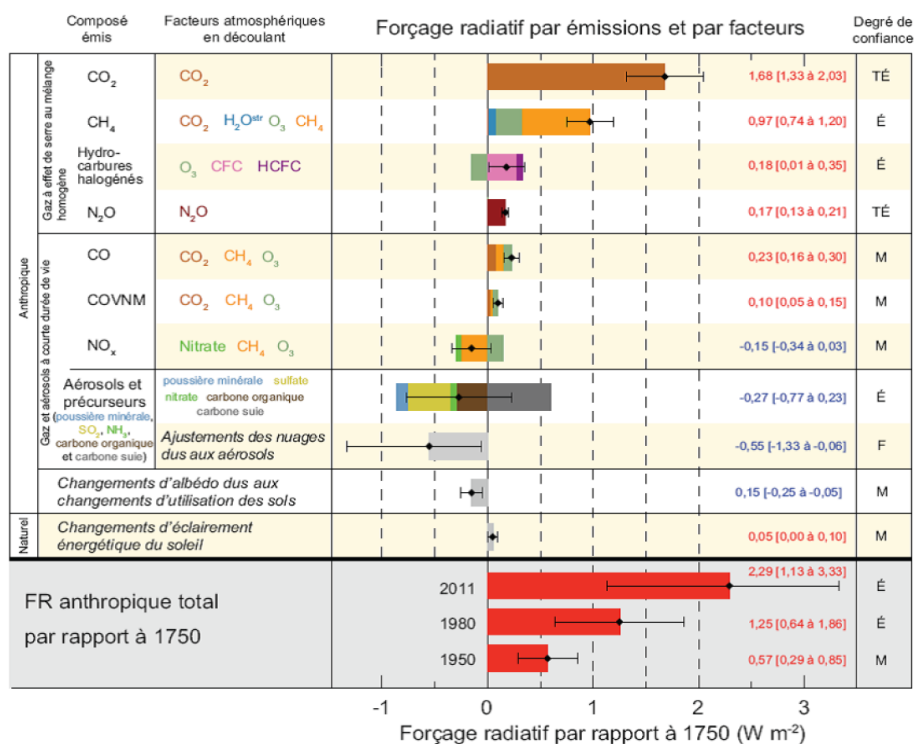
Composé émis | Facteurs atmosphériques en découlant | Forçage radiatif par émissions et par facteurs | Degré de confiance

Anthropique

Gaz à effet de serre au mélange homogène

| | | | |
|---|---|---|---|
| $CO_2$ | $CO_2$ | 1,68 [1,33 à 2,03] | TÉ |
| $CH_4$ | $CO_2$ $H_2O^{str}$ $O_3$ $CH_4$ | 0,97 [0,74 à 1,20] | É |
| Hydrocarbures halogénés | $O_3$ CFC HCFC | 0,18 [0,01 à 0,35] | É |
| $N_2O$ | $N_2O$ | 0,17 [0,13 à 0,21] | TÉ |

Gaz et aérosols à courte durée de vie

| | | | |
|---|---|---|---|
| CO | $CO_2$ $CH_4$ $O_3$ | 0,23 [0,16 à 0,30] | M |
| COVNM | $CO_2$ $CH_4$ $O_3$ | 0,10 [0,05 à 0,15] | M |
| $NO_x$ | Nitrate $CH_4$ $O_3$ | -0,15 [-0,34 à 0,03] | M |
| Aérosols et précurseurs (poussière minérale, $SO_2$, $NH_3$, carbone organique et carbone suie) | poussière minérale sulfate nitrate carbone organique carbone suie | -0,27 [-0,77 à 0,23] | É |
| | Ajustements des nuages dus aux aérosols | -0,55 [-1,33 à -0,06] | F |

Changements d'albédo dus aux changements d'utilisation des sols | 0,15 [-0,25 à -0,05] | M

Naturel

Changements d'éclairement énergétique du soleil | 0,05 [0,00 à 0,10] | M

FR anthropique total par rapport à 1750

| | | |
|---|---|---|
| 2011 | 2,29 [1,13 à 3,33] | É |
| 1980 | 1,25 [0,64 à 1,86] | É |
| 1950 | 0,57 [0,29 à 0,85] | M |

-1 0 1 2 3

Forçage radiatif par rapport à 1750 (W $m^{-2}$)